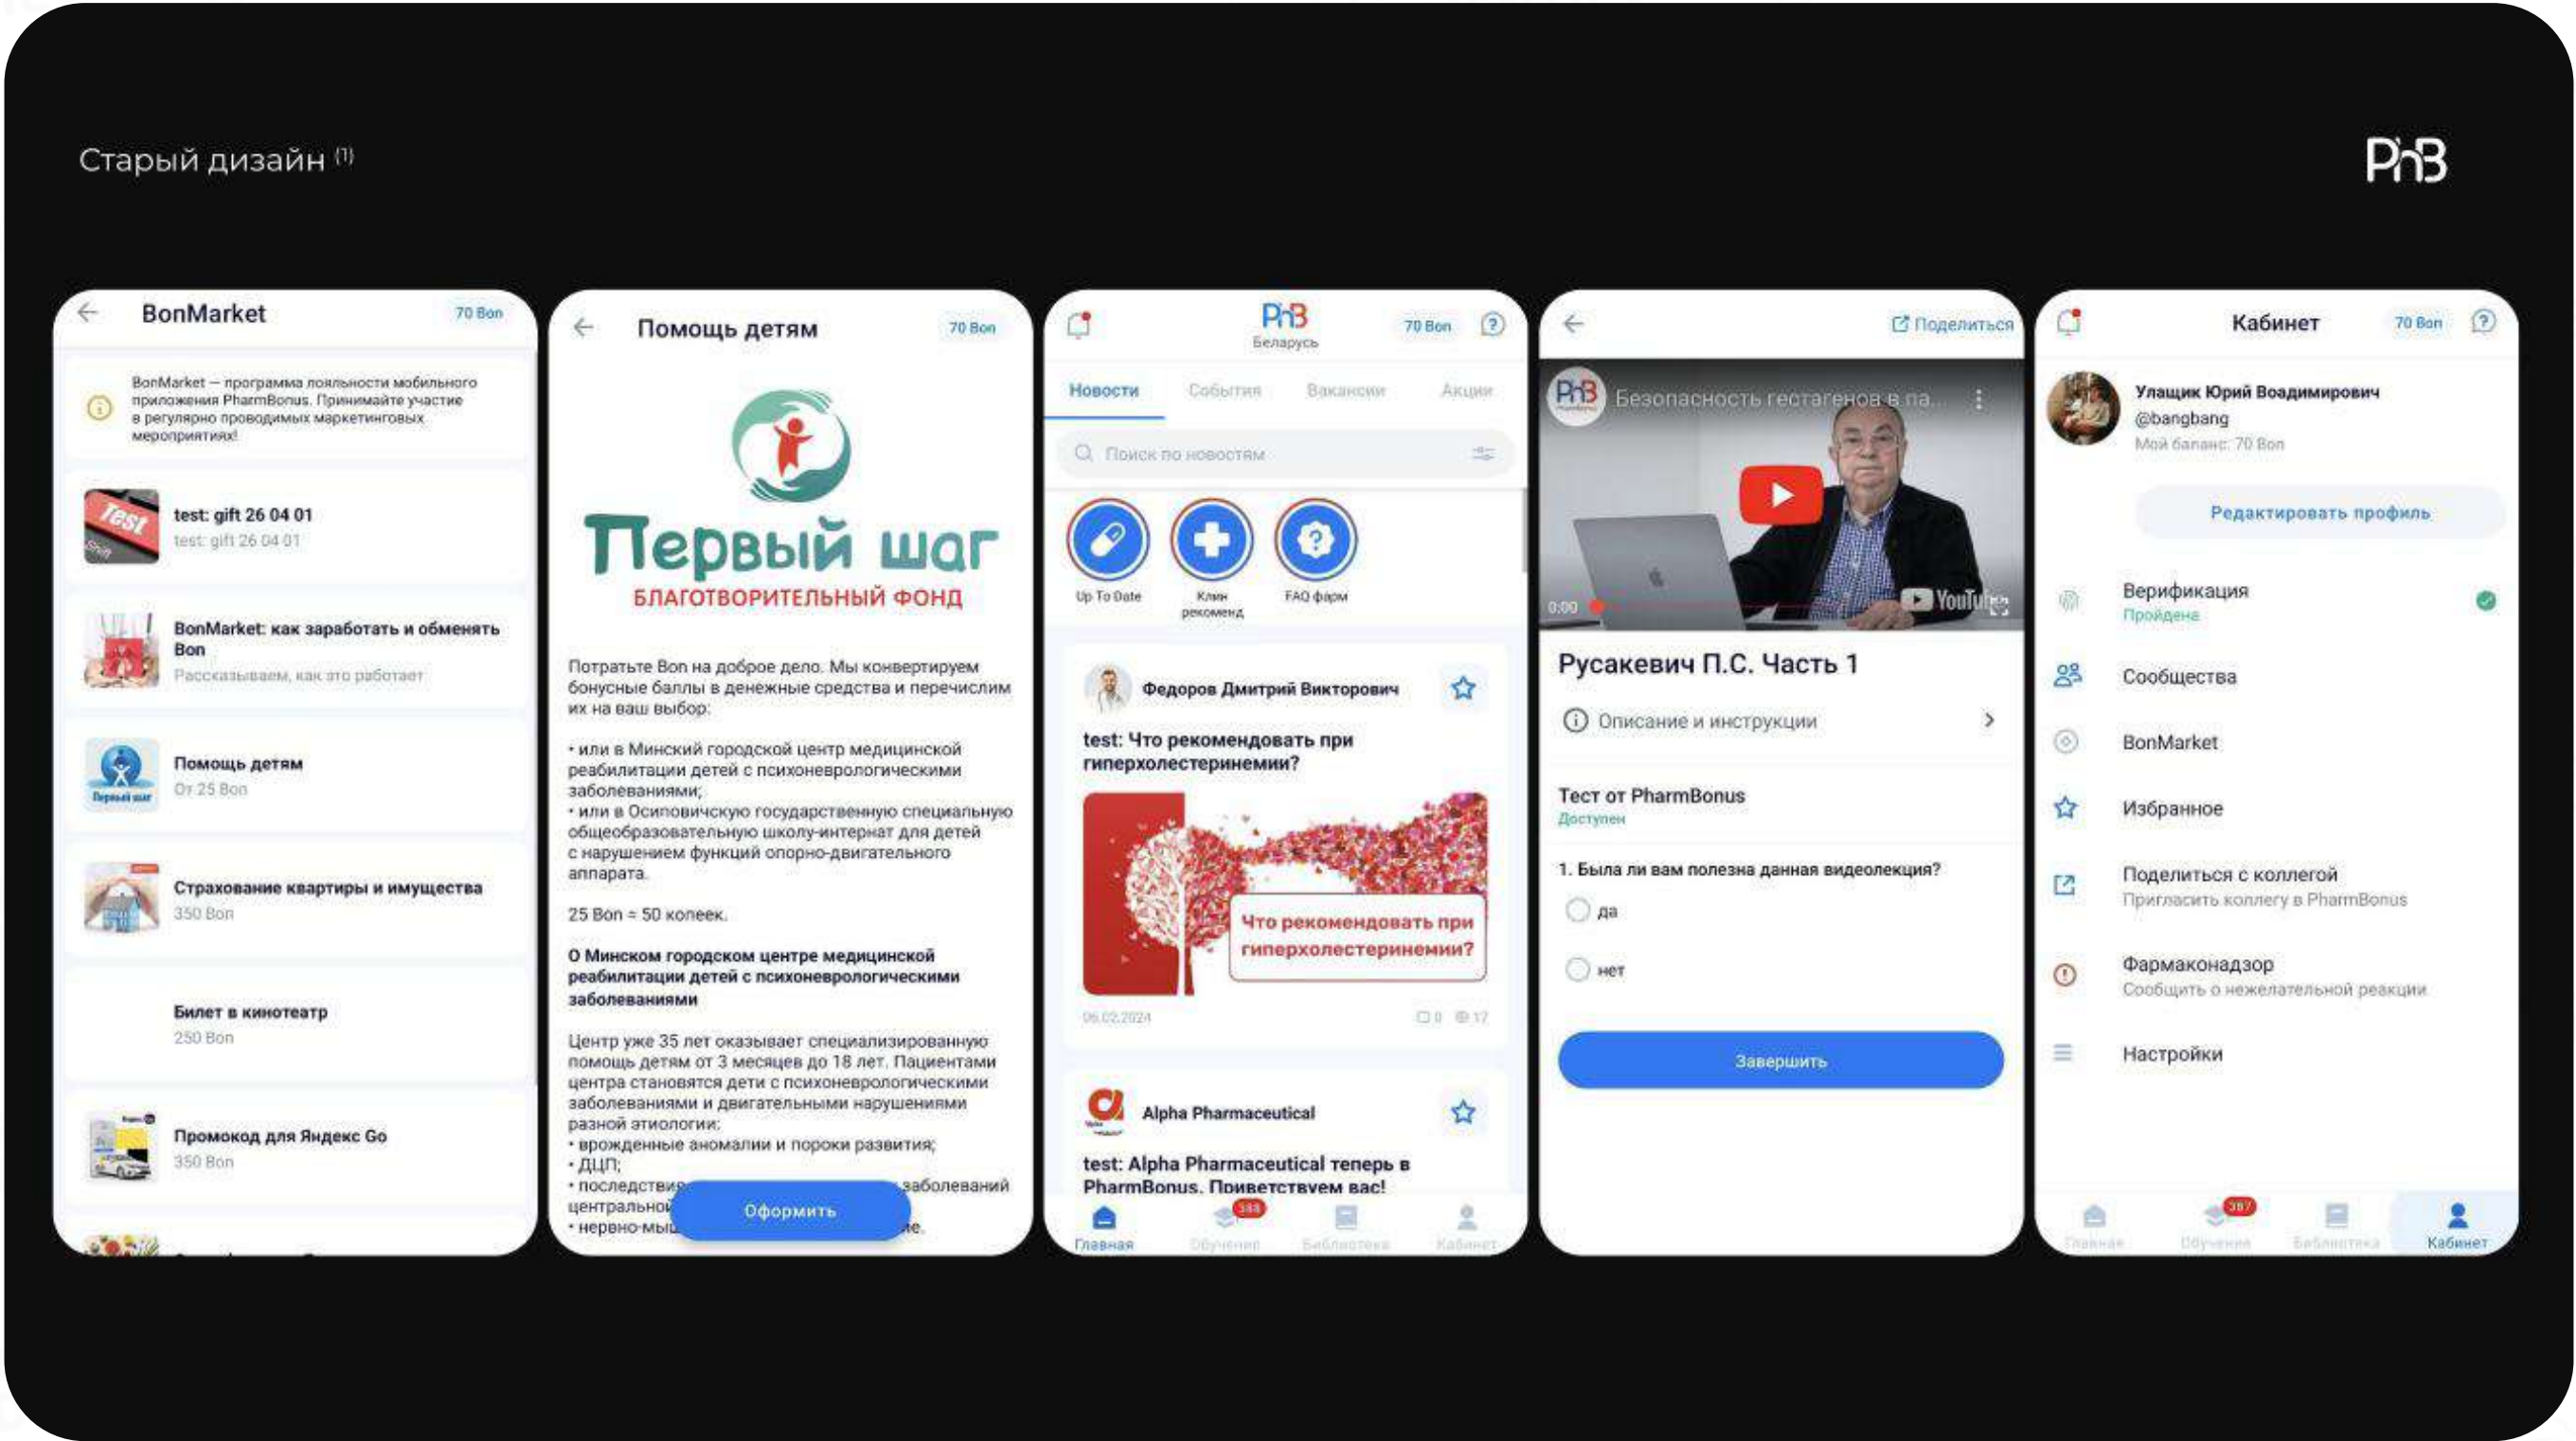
Старый дизайн (1)

PhB

BonMarket 70 Bon

BonMarket — программа лояльности мобильного приложения PharmBonus. Принимайте участие в регулярно проводимых маркетинговых мероприятиях!

test: gift 26 04 01
test: gift 26 04 01

BonMarket: как заработать и обменять Bon
Рассказываем, как это работает

Помощь детям
От 25 Bon

Страхование квартиры и имущества
350 Bon

Билет в кинотеатр
250 Bon

Промокод для Яндекс Go
350 Bon

Помощь детям 70 Bon

Первый шаг
БЛАГОТВОРИТЕЛЬНЫЙ ФОНД

Потратьте Bon на доброе дело. Мы конвертируем бонусные баллы в денежные средства и перечислим их на ваш выбор:

• или в Минский городской центр медицинской реабилитации детей с психоневрологическими заболеваниями;
• или в Осиповичскую государственную специальную общеобразовательную школу-интернат для детей с нарушением функций опорно-двигательного аппарата.

25 Bon = 50 копеек.

О Минском городском центре медицинской реабилитации детей с психоневрологическими заболеваниями

Центр уже 35 лет оказывает специализированную помощь детям от 3 месяцев до 18 лет. Пациентами центра становятся дети с психоневрологическими заболеваниями и двигательными нарушениями разной этиологии:
• врожденные аномалии и пороки развития;
• ДЦП;
• последствия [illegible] заболеваний центральной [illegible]
• нервно-мы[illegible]

Оформить

PhB Беларусь 70 Bon

Новости События Вакансии Акции

Поиск по новостям

Up To Date
Клин рекоменд
FAQ фарм

Федоров Дмитрий Викторович
test: Что рекомендовать при гиперхолестеринемии?
Что рекомендовать при гиперхолестеринемии?
06.02.2024 0 17

Alpha Pharmaceutical
test: Alpha Pharmaceutical теперь в PharmBonus. Приветствуем вас!

Главная Обучение 388 Библиотека Кабинет

Поделиться

Безопасность гестагенов в па...
0:00 YouTube

Русакевич П.С. Часть 1

Описание и инструкции

Тест от PharmBonus
Доступен

1. Была ли вам полезна данная видеолекция?
да
нет

Завершить

Кабинет 70 Bon

Улащик Юрий Воадимирович
@bangbang
Мой баланс: 70 Bon

Редактировать профиль

Верификация
Пройдена

Сообщества

BonMarket

Избранное

Поделиться с коллегой
Пригласить коллегу в PharmBonus

Фармаконадзор
Сообщить о нежелательной реакции

Настройки

Главная Обучение 387 Библиотека Кабинет